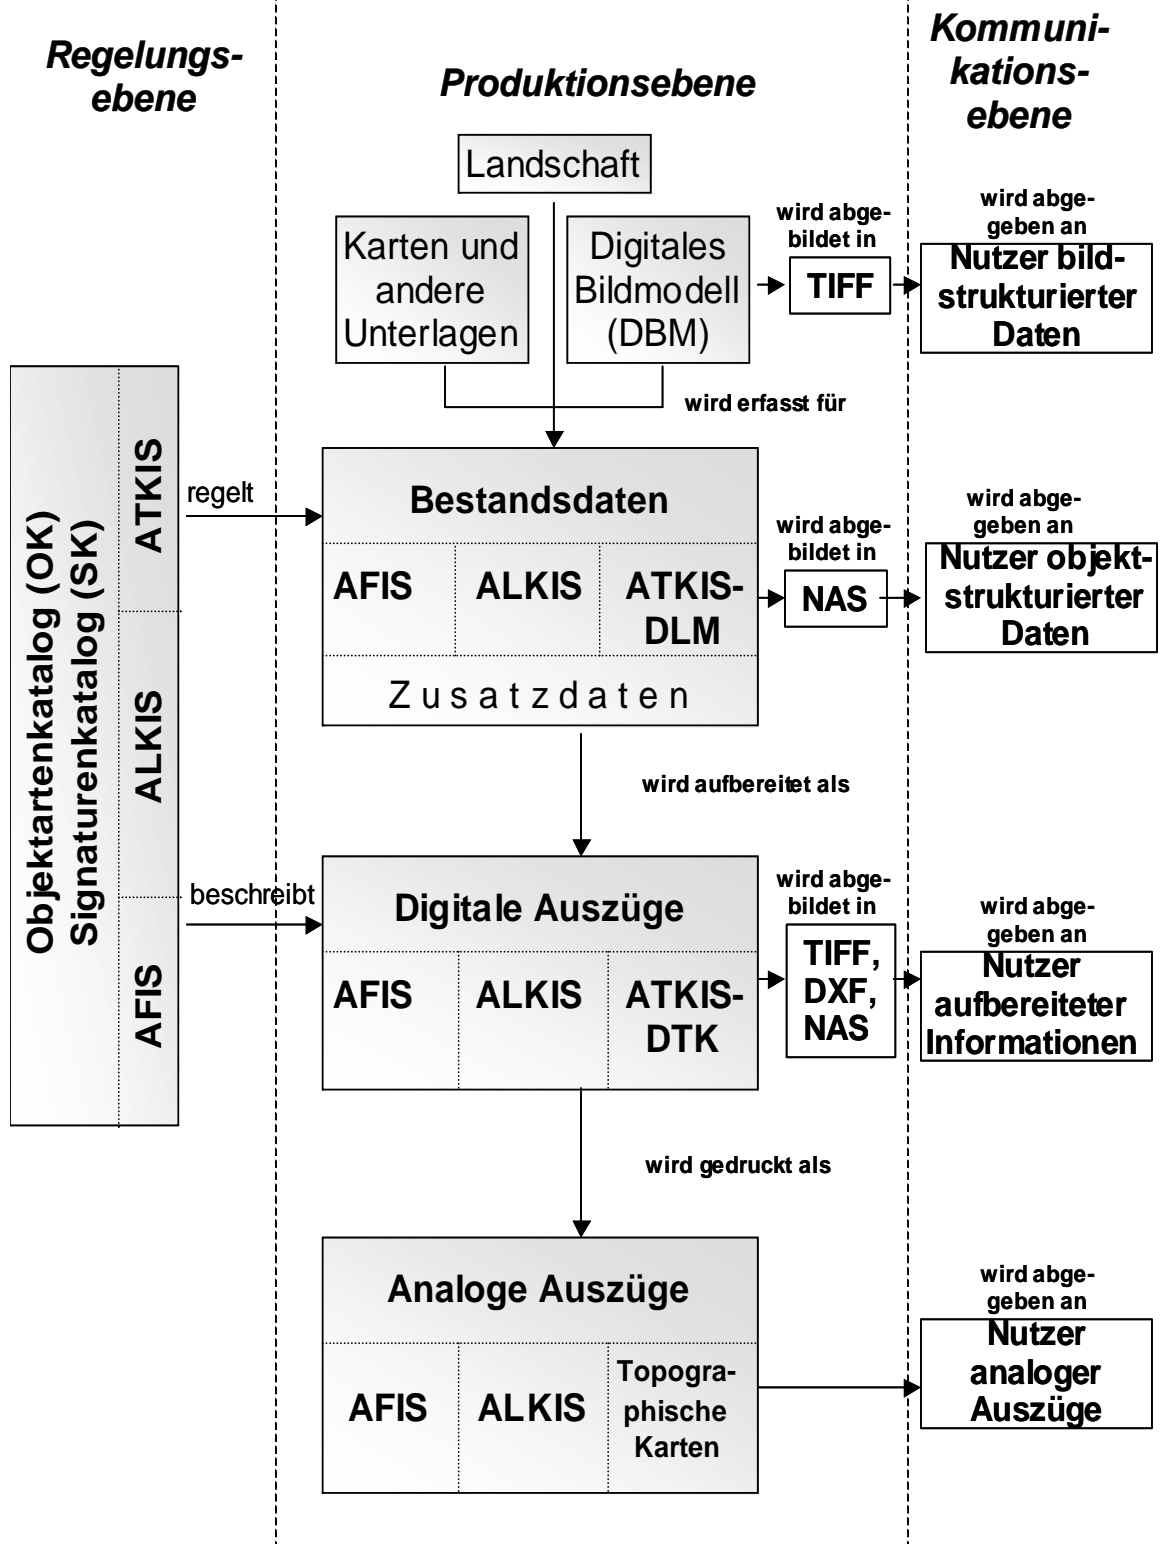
Regelungsebene

Produktionsebene

Kommunikationsebene

Landschaft

Karten und andere Unterlagen

Digitales Bildmodell (DBM)

wird abgebildet in

TIFF

wird abgegeben an

Nutzer bildstrukturierter Daten

wird erfasst für

Objektartenkatalog (OK)
Signaturenkatalog (SK)

ATKIS

ALKIS

AFIS

regelt

Bestandsdaten

AFIS

ALKIS

ATKIS-DLM

Zusatzdaten

wird abgebildet in

NAS

wird abgegeben an

Nutzer objektstrukturierter Daten

wird aufbereitet als

beschreibt

Digitale Auszüge

AFIS

ALKIS

ATKIS-DTK

wird abgebildet in

TIFF, DXF, NAS

wird abgegeben an

Nutzer aufbereiteter Informationen

wird gedruckt als

Analoge Auszüge

AFIS

ALKIS

Topographische Karten

wird abgegeben an

Nutzer analoger Auszüge